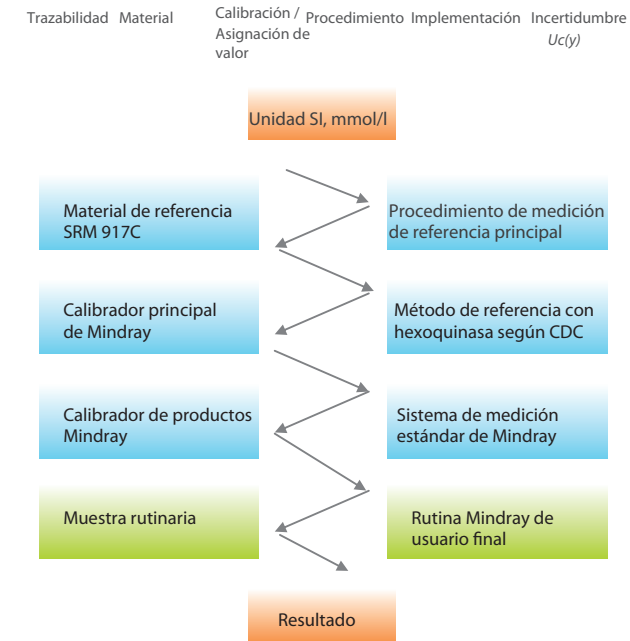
Trazabilidad Material

Calibración / Asignación de valor

Procedimiento

Implementación

Incertidumbre *Uc(y)*

Unidad SI, mmol/l

Material de referencia SRM 917C

Procedimiento de medición de referencia principal

Calibrador principal de Mindray

Método de referencia con hexoquinasa según CDC

Calibrador de productos Mindray

Sistema de medición estándar de Mindray

Muestra rutinaria

Rutina Mindray de usuario final

Resultado